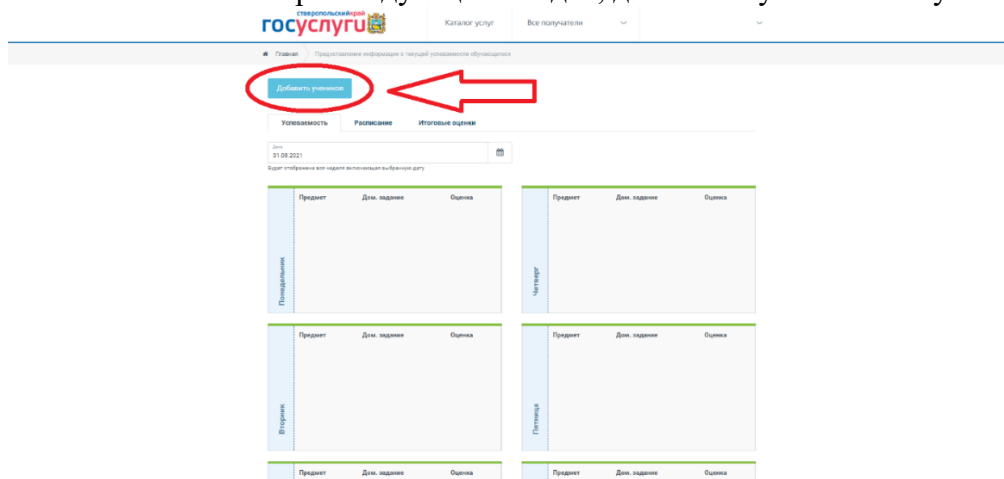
ставропольскийкрай
госуслуги

Каталог услуг

Все получатели

Главная

Предоставление информации о текущей успеваемости обучающегося

Добавить учеников

Успеваемость

Расписание

Итоговые оценки

Дата
31.08.2021

Будет отображена вся неделя включающая выбранную дату

| Понедельник | Предмет | Дом. задание | Оценка |
|---|---|---|---|

| Четверг | Предмет | Дом. задание | Оценка |
|---|---|---|---|

| Вторник | Предмет | Дом. задание | Оценка |
|---|---|---|---|

| Пятница | Предмет | Дом. задание | Оценка |
|---|---|---|---|

| Предмет | Дом. задание | Оценка |
|---|---|---|

| Предмет | Дом. задание | Оценка |
|---|---|---|